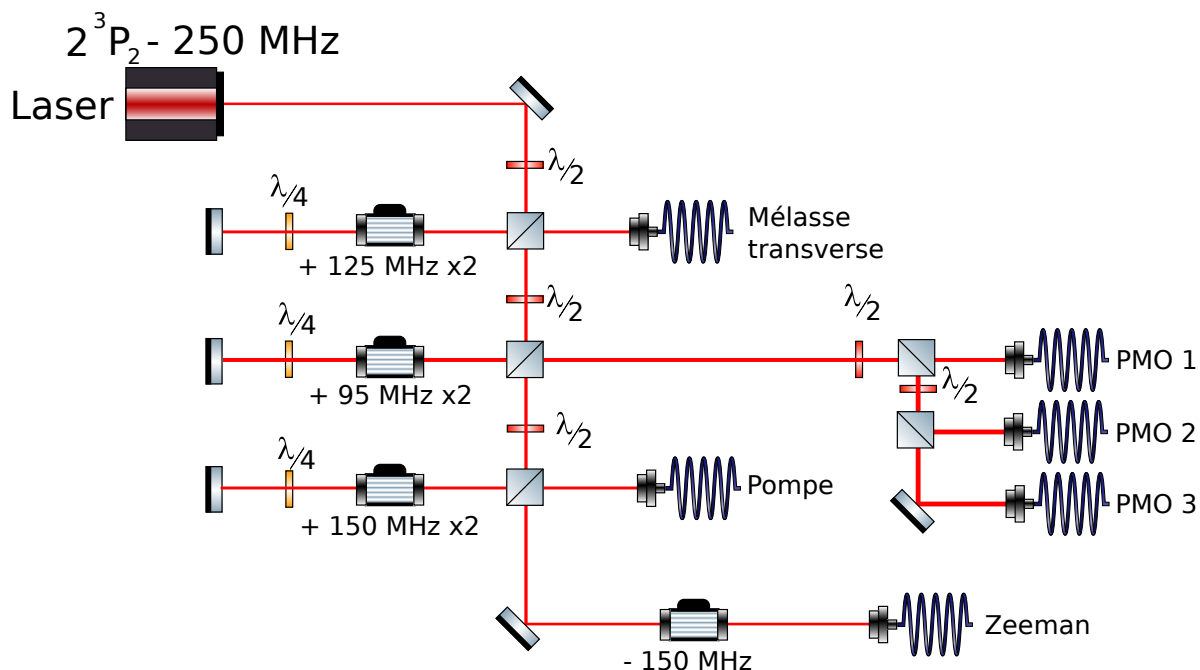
$2^3P_2$ - 250 MHz
Laser
$\lambda/2$
$\lambda/4$
+ 125 MHz x2
Mélasse transverse
$\lambda/2$
$\lambda/2$
$\lambda/4$
+ 95 MHz x2
PMO 1
$\lambda/2$
PMO 2
$\lambda/2$
$\lambda/4$
+ 150 MHz x2
Pompe
PMO 3
- 150 MHz
Zeeman